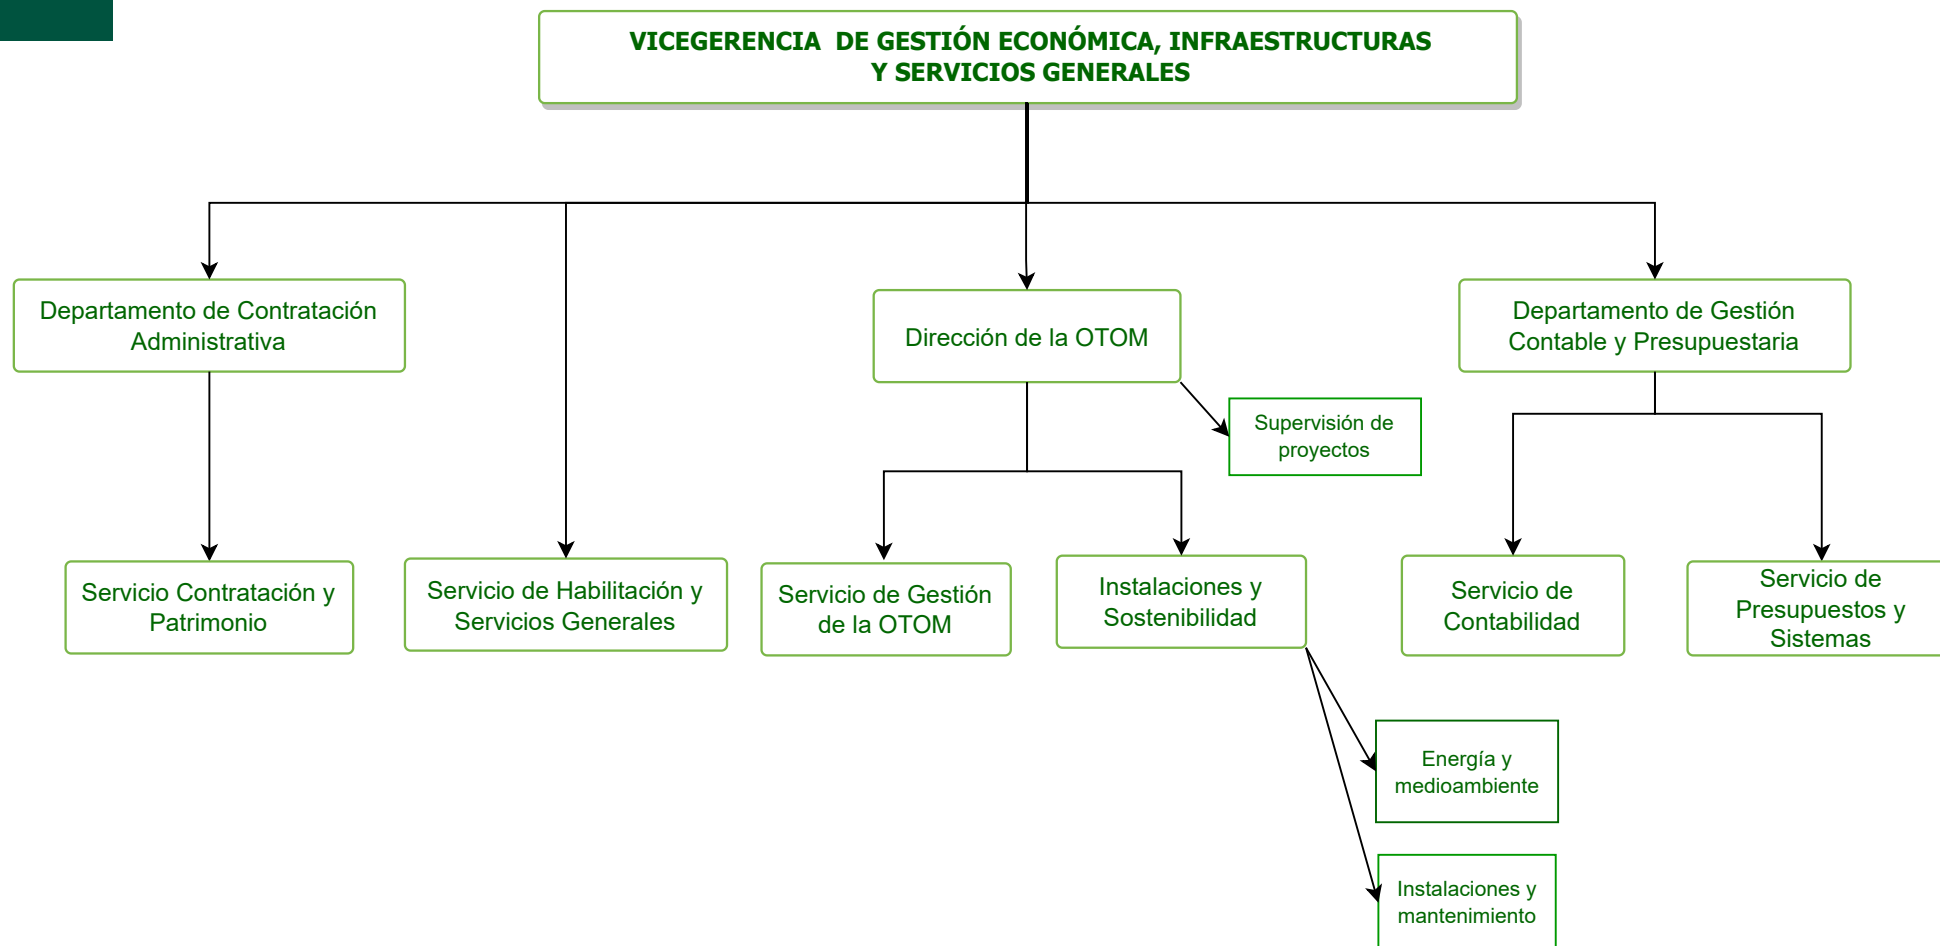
VICEGERENCIA DE GESTIÓN ECONÓMICA, INFRAESTRUCTURAS Y SERVICIOS GENERALES

Departamento de Contratación Administrativa

Dirección de la OTOM

Departamento de Gestión Contable y Presupuestaria

Supervisión de proyectos

Servicio Contratación y Patrimonio

Servicio de Habilitación y Servicios Generales

Servicio de Gestión de la OTOM

Instalaciones y Sostenibilidad

Servicio de Contabilidad

Servicio de Presupuestos y Sistemas

Energía y medioambiente

Instalaciones y mantenimiento